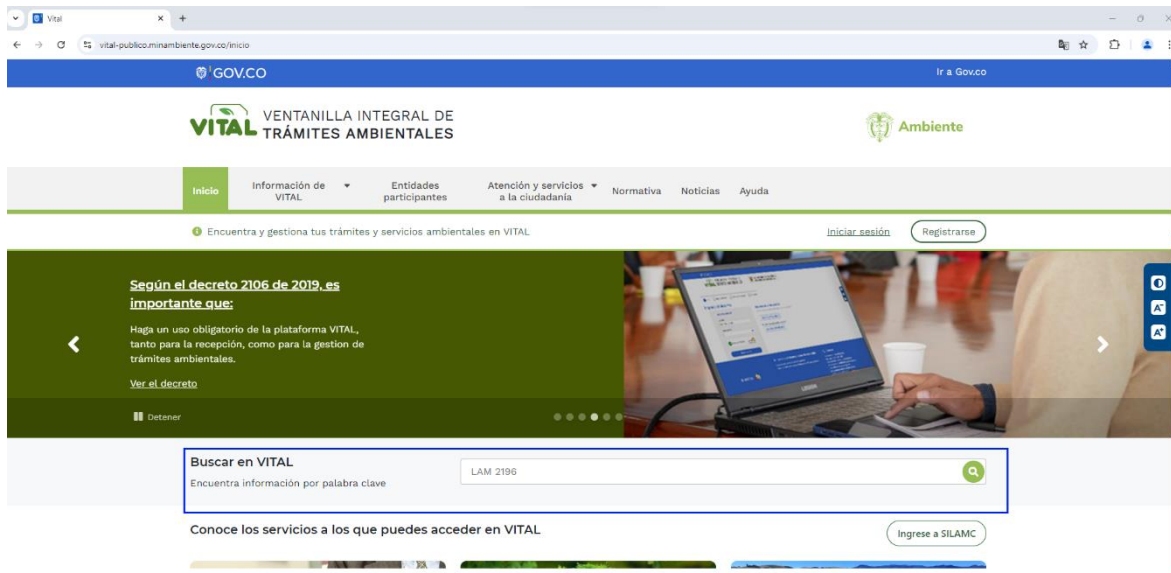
Vital
vital-publico.minambiente.gov.co/inicio

GOV.CO
Ir a Gov.co

VITAL VENTANILLA INTEGRAL DE TRÁMITES AMBIENTALES
Ambiente

Inicio
Información de VITAL
Entidades participantes
Atención y servicios a la ciudadania
Normativa
Noticias
Ayuda

Encuentra y gestiona tus trámites y servicios ambientales en VITAL
Iniciar sesión
Registrarse

Según el decreto 2106 de 2019, es importante que:

Haga un uso obligatorio de la plataforma VITAL, tanto para la recepción, como para la gestion de trámites ambientales.

Ver el decreto

Detener

Buscar en VITAL
Encuentra información por palabra clave
LAM 2196

Conoce los servicios a los que puedes acceder en VITAL
Ingrese a SILAMC